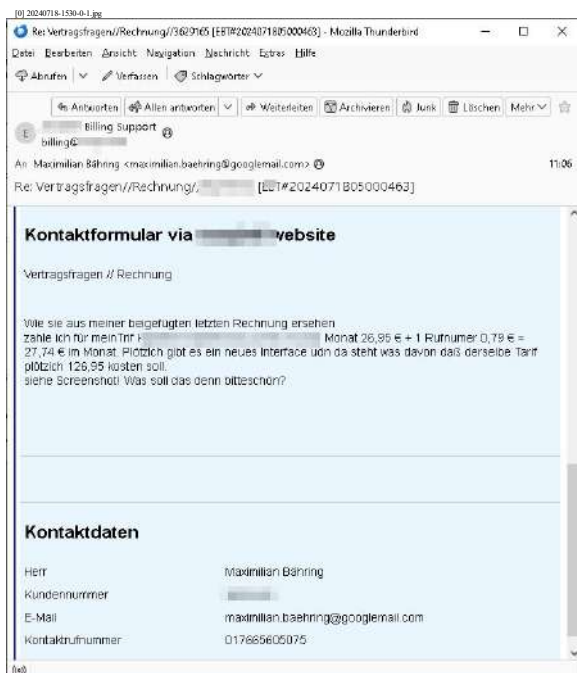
[0] 20240718-1530-0-1.jpg

Re: Vertragsfragen//Rechnung//3629165 [EBT#2024071805000463] - Mozilla Thunderbird

Datei Bearbeiten Ansicht Navigation Nachricht Extras Hilfe

Abrufen | Verfassen | Schlagwörter

Antworten | Allen antworten | Weiterleiten | Archivieren | Junk | Löschen | Mehr

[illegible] Billing Support
billing@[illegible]

An Maximilian Bähring <maximilian.baehring@googlemail.com> 11:06

Re: Vertragsfragen//Rechnung//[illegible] [EBT#2024071805000463]

Kontaktformular via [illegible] website

Vertragsfragen // Rechnung

Wie sie aus meiner beigefügten letzten Rechnung ersehen zahle ich für mein Trif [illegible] Monat 26,95 € + 1 Rufnummer 0,79 € = 27,74 € im Monat. Plötzlich gibt es ein neues Interface udn da steht was davon daß derselbe Tarif plötzlich 126,95 kosten soll. siehe Screenshot! Was soll das denn bitteschön?

Kontaktdaten

| | |
|---|---|
| Herr | Maximilian Bähring |
| Kundennummer | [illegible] |
| E-Mail | maximilian.baehring@googlemail.com |
| Kontaktrufnummer | 017685605075 |

((o))